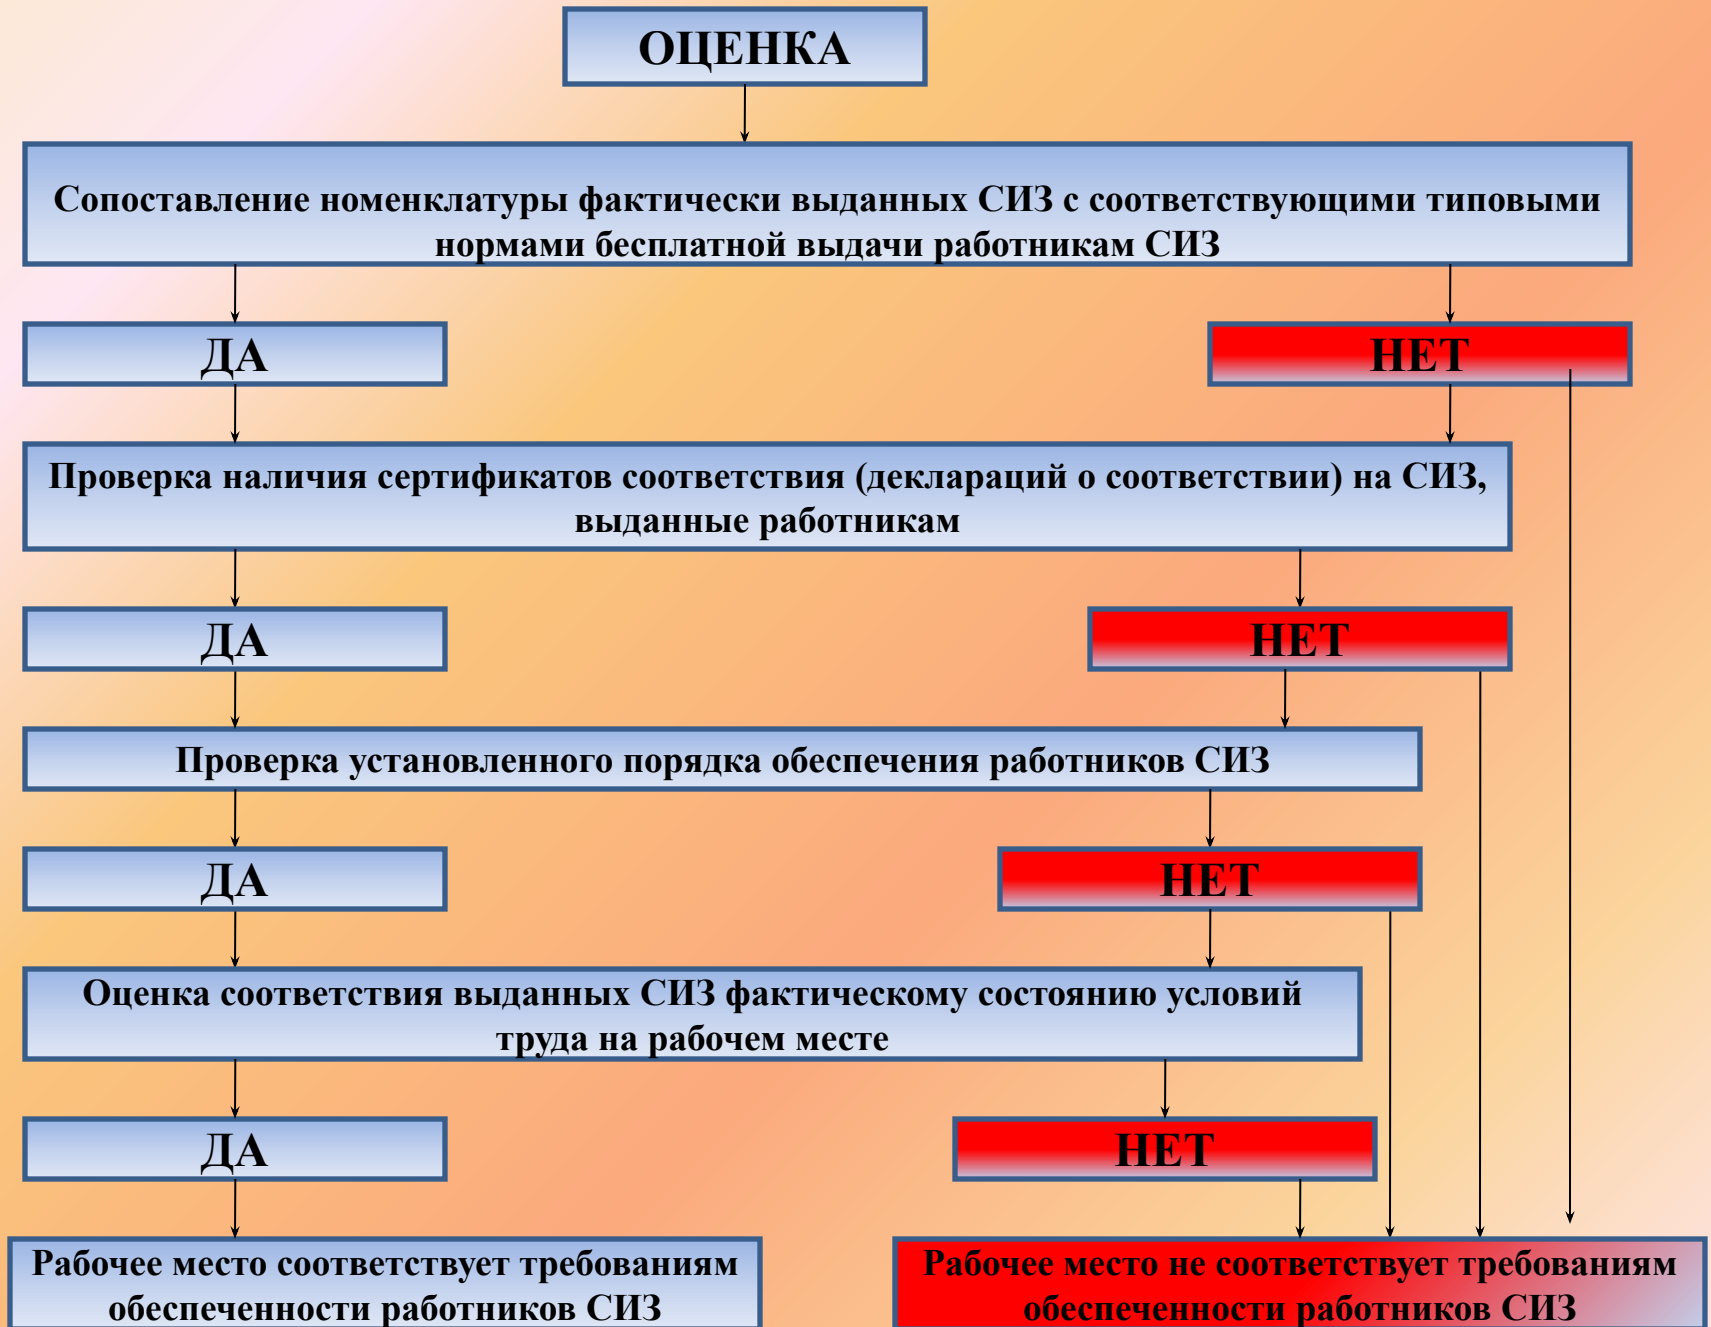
ОЦЕНКА

Сопоставление номенклатуры фактически выданных СИЗ с соответствующими типовыми нормами бесплатной выдачи работникам СИЗ

ДА

НЕТ

Проверка наличия сертификатов соответствия (деклараций о соответствии) на СИЗ, выданные работникам

ДА

НЕТ

Проверка установленного порядка обеспечения работников СИЗ

ДА

НЕТ

Оценка соответствия выданных СИЗ фактическому состоянию условий труда на рабочем месте

ДА

НЕТ

Рабочее место соответствует требованиям обеспеченности работников СИЗ

Рабочее место не соответствует требованиям обеспеченности работников СИЗ